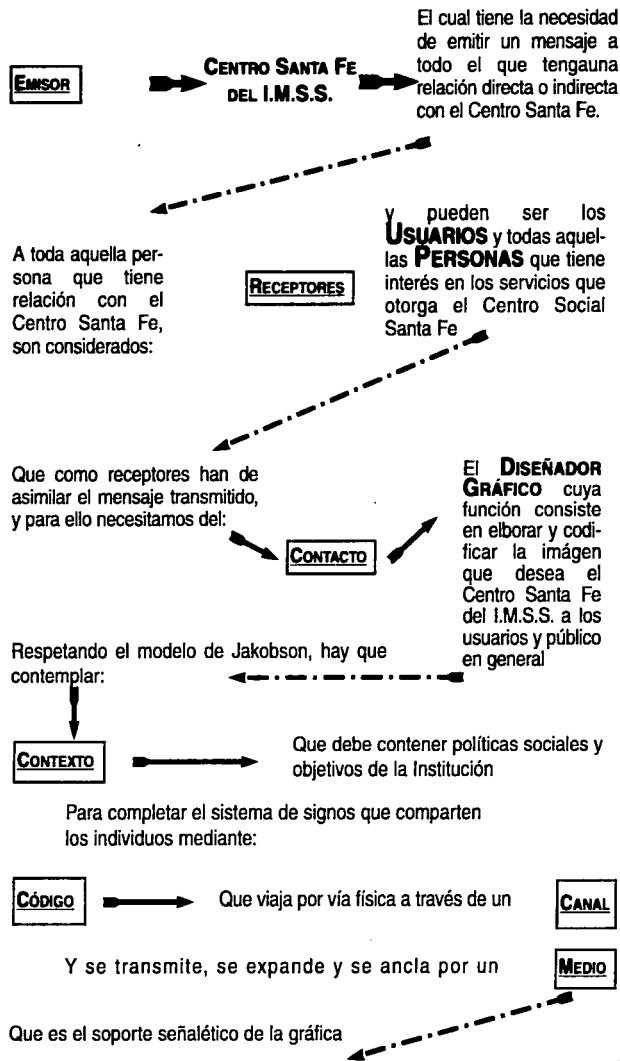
EMISOR

CENTRO SANTA FE DEL I.M.S.S.

El cual tiene la necesidad de emitir un mensaje a todo el que tengauna relación directa o indirecta con el Centro Santa Fe.

A toda aquella persona que tiene relación con el Centro Santa Fe, son considerados:

RECEPTORES

y pueden ser los USUARIOS y todas aquellas PERSONAS que tiene interés en los servicios que otorga el Centro Social Santa Fe

Que como receptores han de asimilar el mensaje transmitido, y para ello necesitamos del:

CONTACTO

El DISEÑADOR GRÁFICO cuya función consiste en elborar y codificar la imágen que desea el Centro Santa Fe del I.M.S.S. a los usuarios y público en general

Respetando el modelo de Jakobson, hay que contemplar:

CONTEXTO

Que debe contener políticas sociales y objetivos de la Institución

Para completar el sistema de signos que comparten los individuos mediante:

CÓDIGO

Que viaja por vía física a través de un

CANAL

Y se transmite, se expande y se ancla por un

MEDIO

Que es el soporte señalético de la gráfica